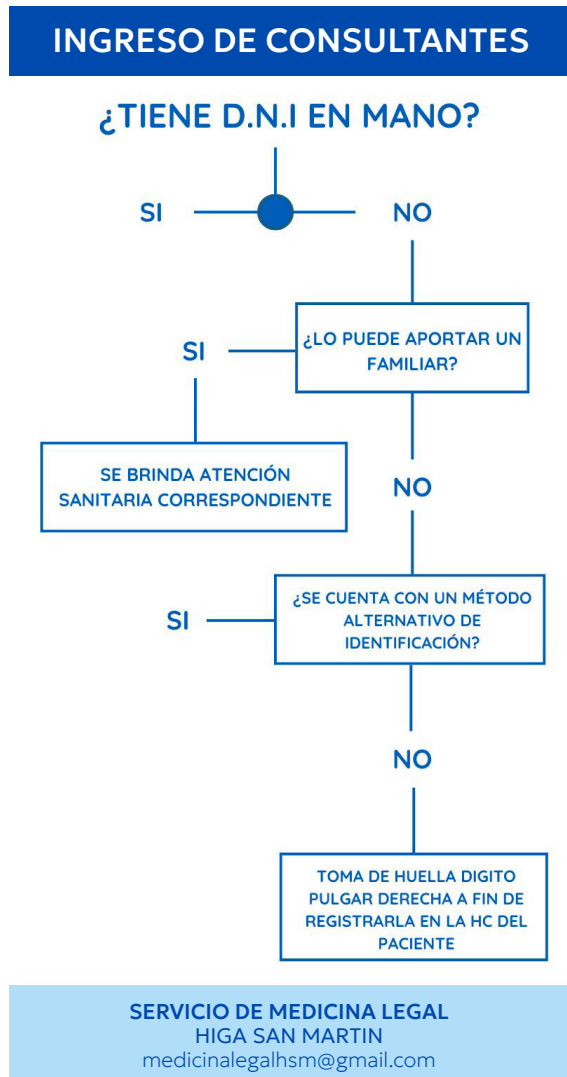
INGRESO DE CONSULTANTES

¿TIENE D.N.I EN MANO?

SI

NO

¿LO PUEDE APORTAR UN FAMILIAR?

SI

SE BRINDA ATENCIÓN SANITARIA CORRESPONDIENTE

NO

¿SE CUENTA CON UN MÉTODO ALTERNATIVO DE IDENTIFICACIÓN?

SI

NO

TOMA DE HUELLA DIGITO PULGAR DERECHA A FIN DE REGISTRARLA EN LA HC DEL PACIENTE

SERVICIO DE MEDICINA LEGAL
HIGA SAN MARTIN
medicinalegalhsm@gmail.com